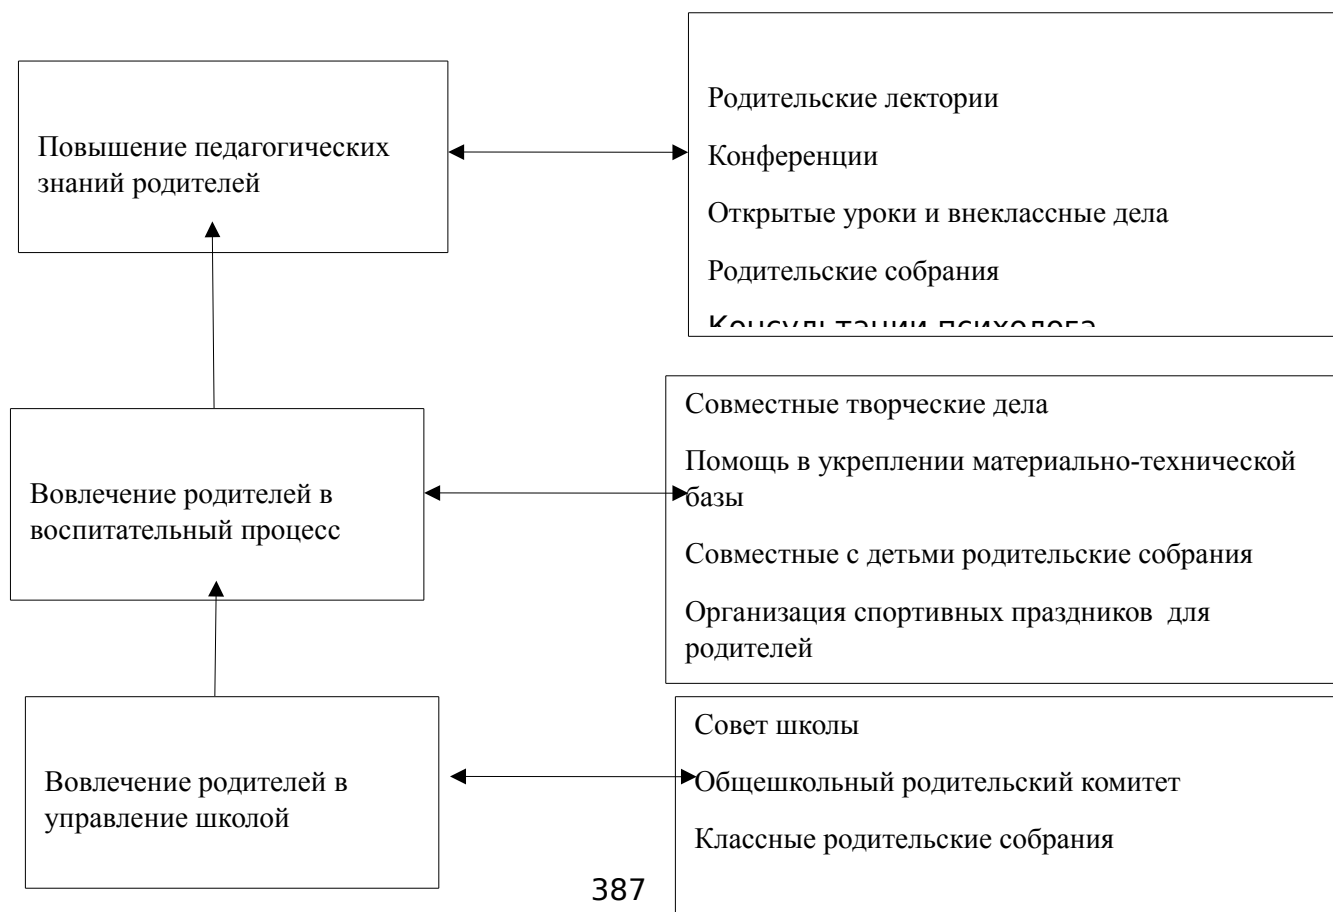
Повышение педагогических знаний родителей

Родительские лектории

Конференции

Открытые уроки и внеклассные дела

Родительские собрания

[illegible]

Вовлечение родителей в воспитательный процесс

Совместные творческие дела

Помощь в укреплении материально-технической базы

Совместные с детьми родительские собрания

Организация спортивных праздников для родителей

Вовлечение родителей в управление школой

Совет школы

Общешкольный родительский комитет

Классные родительские собрания

387